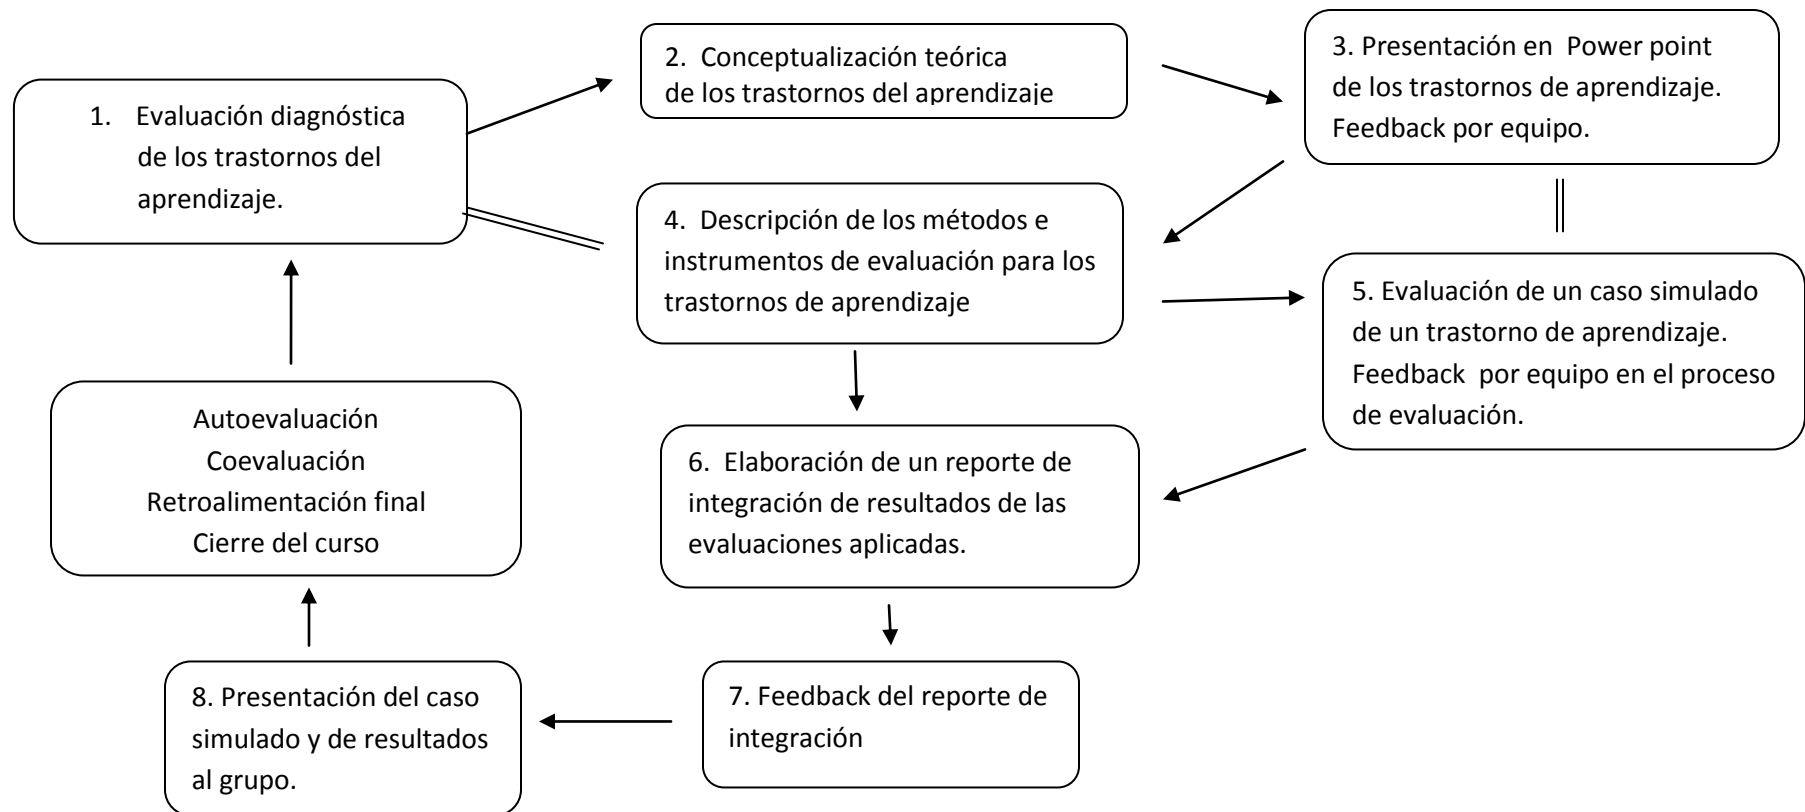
1. Evaluación diagnóstica de los trastornos del aprendizaje.

2. Conceptualización teórica de los trastornos del aprendizaje

3. Presentación en Power point de los trastornos de aprendizaje. Feedback por equipo.

4. Descripción de los métodos e instrumentos de evaluación para los trastornos de aprendizaje

5. Evaluación de un caso simulado de un trastorno de aprendizaje. Feedback por equipo en el proceso de evaluación.

6. Elaboración de un reporte de integración de resultados de las evaluaciones aplicadas.

7. Feedback del reporte de integración

8. Presentación del caso simulado y de resultados al grupo.

Autoevaluación
Coevaluación
Retroalimentación final
Cierre del curso